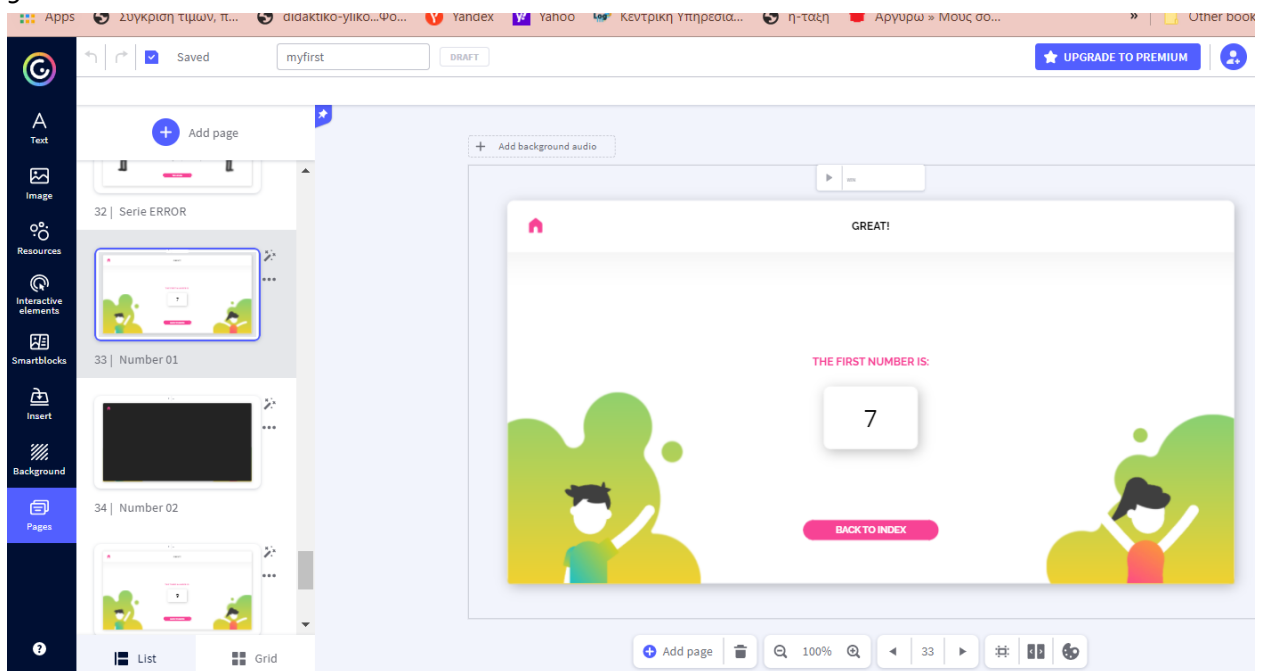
Apps Σύγκριση τιμών, π... didaktiko-yliko...Φο... Yandex Yahoo Κεντρική Υπηρεσία... η-τάξη Αργυρώ » Μους σο... » Other book

Saved myfirst DRAFT

UPGRADE TO PREMIUM

Text
Image
Resources
Interactive elements
Smartblocks
Insert
Background
Pages

Add page

32 | Serie ERROR

33 | Number 01

34 | Number 02

List Grid

Add background audio

GREAT!

THE FIRST NUMBER IS:

7

BACK TO INDEX

Add page 100% 33